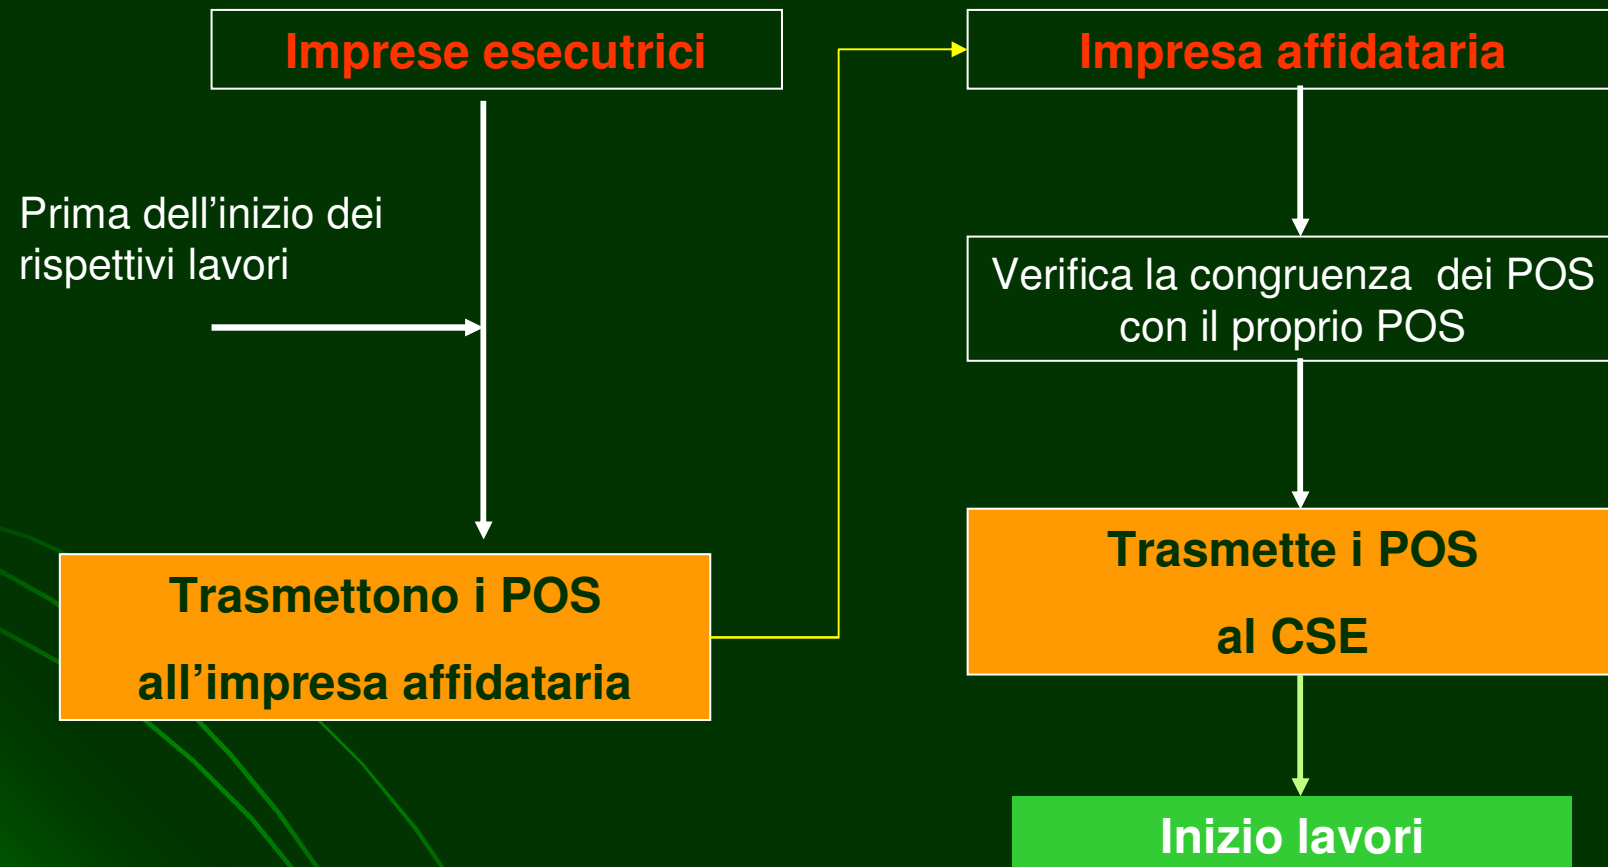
Imprese esecutrici

Prima dell'inizio dei rispettivi lavori

Trasmettono i POS

all'impresa affidataria

Impresa affidataria

Verifica la congruenza dei POS con il proprio POS

Trasmette i POS

al CSE

Inizio lavori